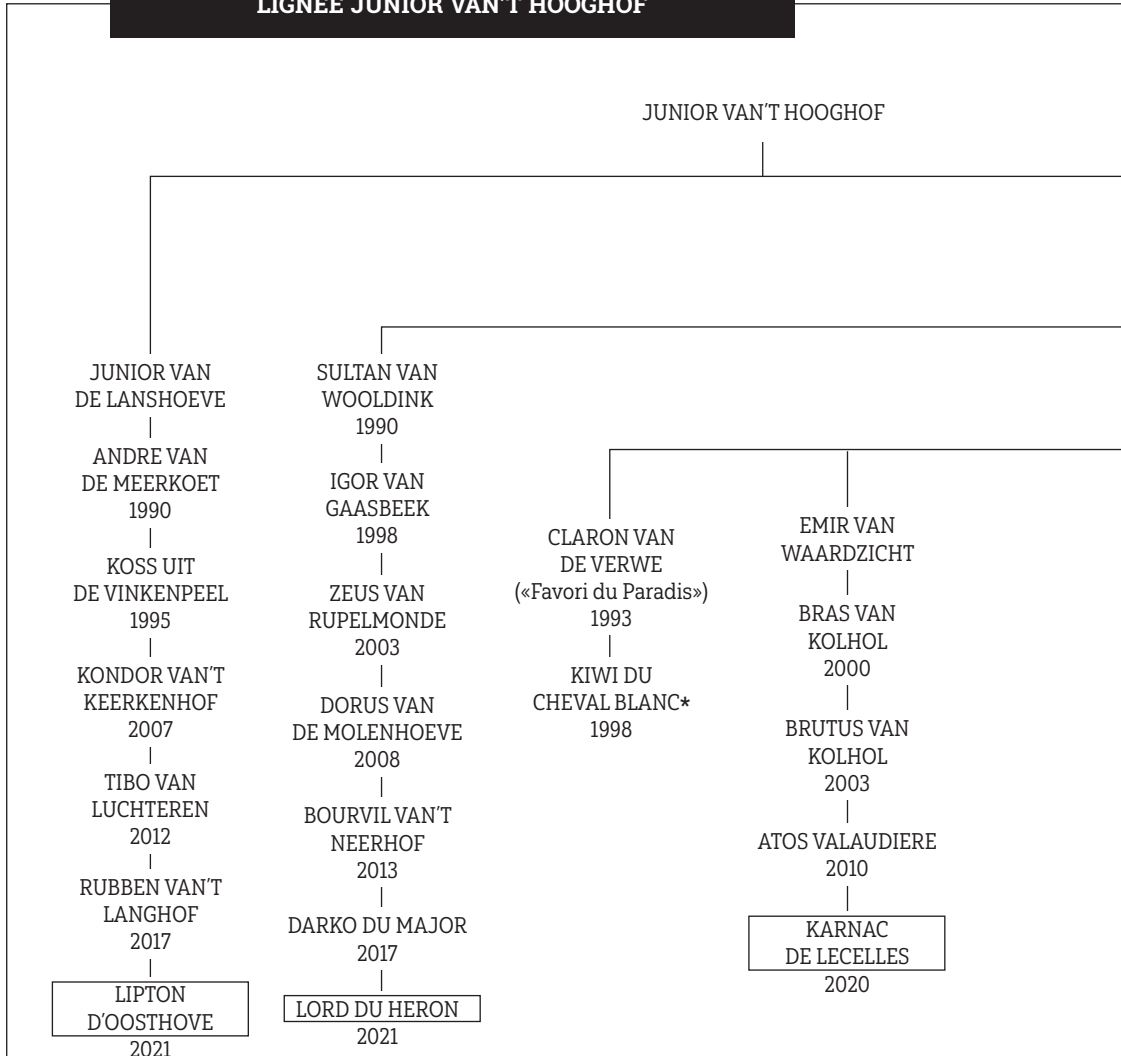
LIGNÉE JUNIOR VAN'T HOOGHOF

JUNIOR VAN'T HOOGHOF

JUNIOR VAN DE LANSHOEVE
ANDRE VAN DE MEERKOET 1990
KOSS UIT DE VINKENPEEL 1995
KONDOR VAN'T KEERKENHOF 2007
TIBO VAN LUCHTEREN 2012
RUBBEN VAN'T LANGHOF 2017
LIPTON D'OOSTHOVE 2021

SULTAN VAN WOOLDINK 1990
IGOR VAN GAASBEEK 1998
ZEUS VAN RUPELMONDE 2003
DORUS VAN DE MOLENHOEVE 2008
BOURVIL VAN'T NEERHOF 2013
DARKO DU MAJOR 2017
LORD DU HERON 2021

CLARON VAN DE VERWE («Favori du Paradis») 1993
KIWI DU CHEVAL BLANC* 1998

EMIR VAN WAARDZICHT
BRAS VAN KOLHOL 2000
BRUTUS VAN KOLHOL 2003
ATOS VALAUDIERE 2010
KARNAC DE LECELLES 2020